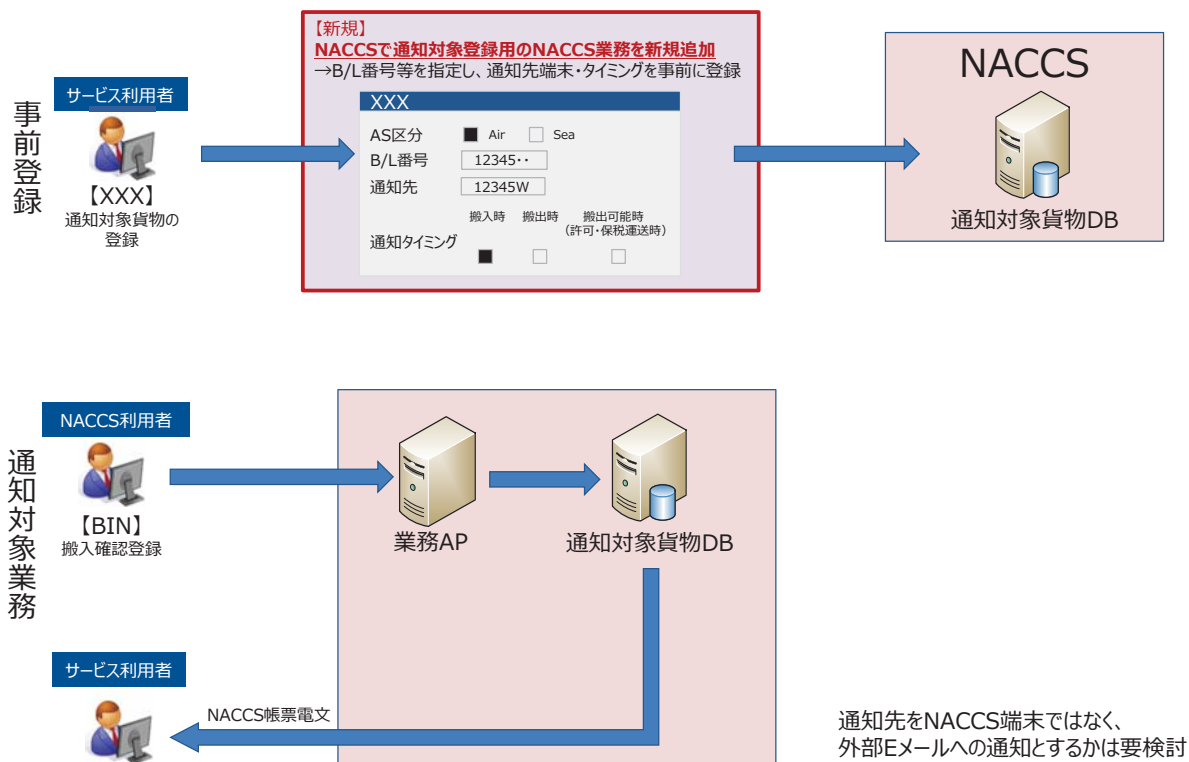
事前登録

サービス利用者

【XXX】
通知対象貨物の登録

【新規】
NACCSで通知対象登録用のNACCS業務を新規追加
→B/L番号等を指定し、通知先端末・タイミングを事前に登録

XXX

AS区分 Air Sea
B/L番号 12345・・
通知先 12345W

通知タイミング 搬入時 搬出時 搬出可能時（許可・保税運送時）

NACCS
通知対象貨物DB

通知対象業務

NACCS利用者

【BIN】
搬入確認登録

業務AP

通知対象貨物DB

サービス利用者

NACCS帳票電文

通知先をNACCS端末ではなく、
外部Eメールへの通知とするかは要検討